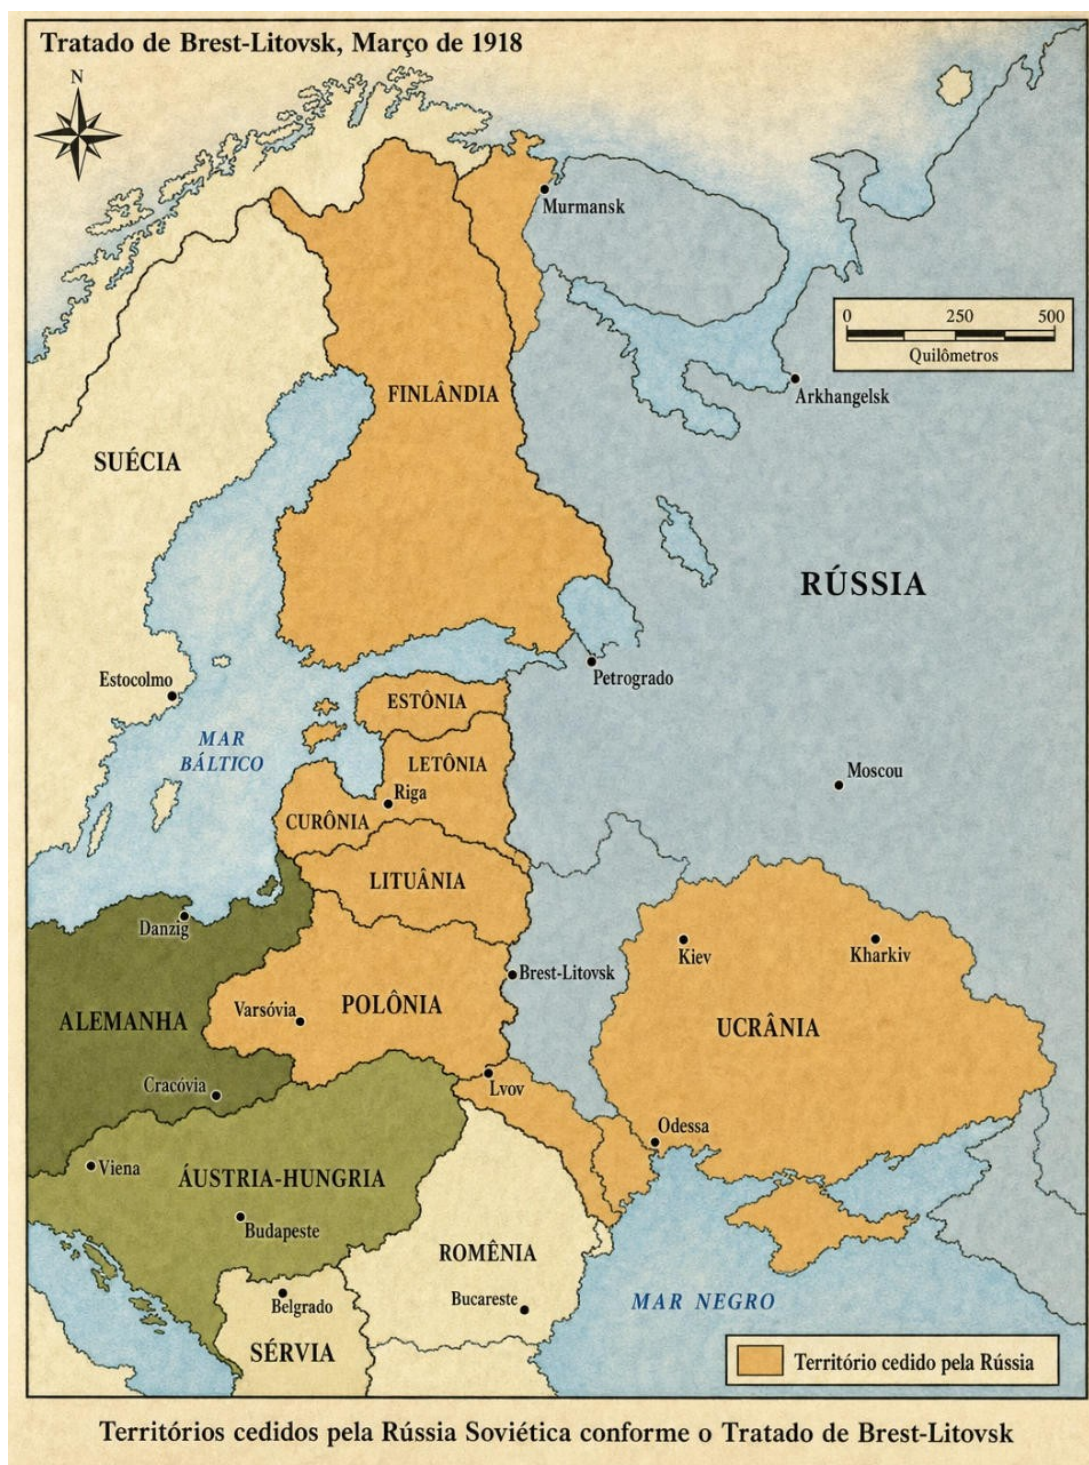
Tratado de Brest-Litovsk, Março de 1918

N

Murmansk

0 250 500
Quilômetros

Arkhangelsk

FINLÂNDIA

SUÉCIA

RÚSSIA

Petrogrado

Estocolmo

MAR BÁLTICO

ESTÔNIA

LETÔNIA

Riga

CURÔNIA

Moscou

LITUÂNIA

Danzig

Kiev

Kharkiv

Brest-Litovsk

ALEMANHA

Varsóvia

POLÔNIA

UCRÂNIA

Cracóvia

Lvov

Odessa

Viena

ÁUSTRIA-HUNGRIA

Budapeste

ROMÊNIA

Belgrado

Bucareste

MAR NEGRO

SÉRVIA

Território cedido pela Rússia

Territórios cedidos pela Rússia Soviética conforme o Tratado de Brest-Litovsk